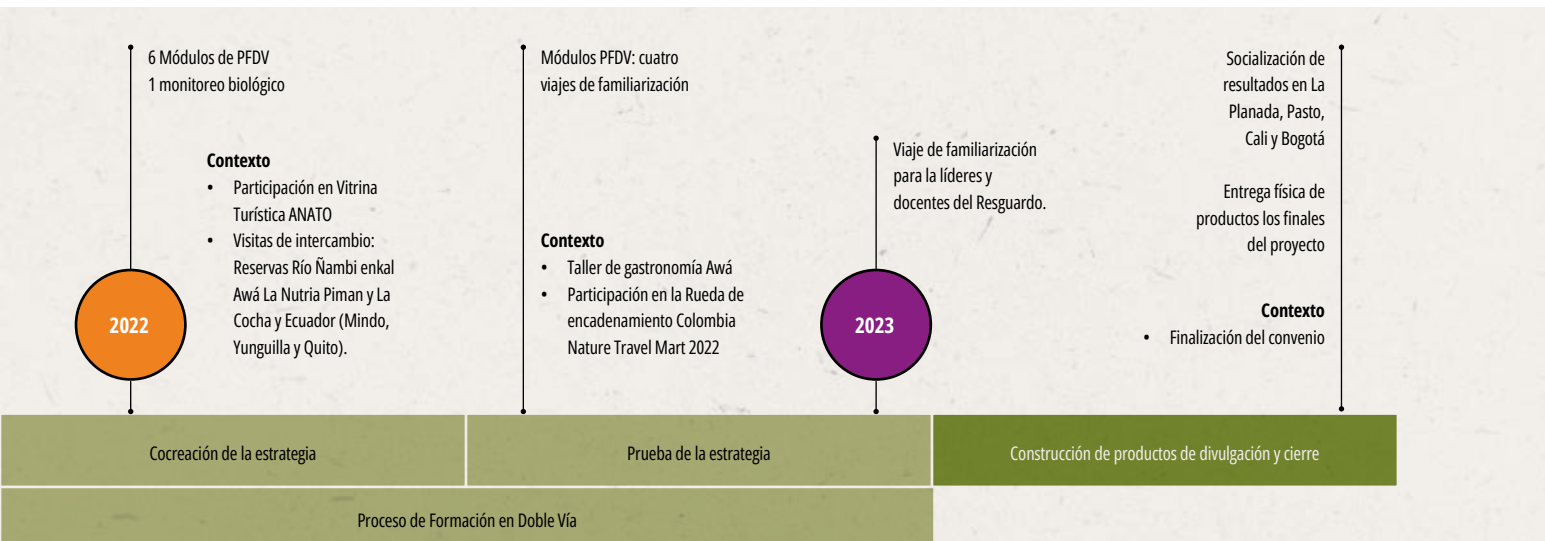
6 Módulos de PFDV
1 monitoreo biológico

Contexto
• Participación en Vitrina Turística ANATO
• Visitas de intercambio: Reservas Río Ñambi enkal Awá La Nutria Piman y La Cocha y Ecuador (Mindo, Yunguilla y Quito).

2022

Módulos PFDV: cuatro viajes de familiarización

Contexto
• Taller de gastronomía Awá
• Participación en la Rueda de encadenamiento Colombia Nature Travel Mart 2022

Viaje de familiarización para la líderes y docentes del Resguardo.

2023

Socialización de resultados en La Planada, Pasto, Cali y Bogotá

Entrega física de productos los finales del proyecto

Contexto
• Finalización del convenio

Cocreación de la estrategia

Prueba de la estrategia

Construcción de productos de divulgación y cierre

Proceso de Formación en Doble Vía